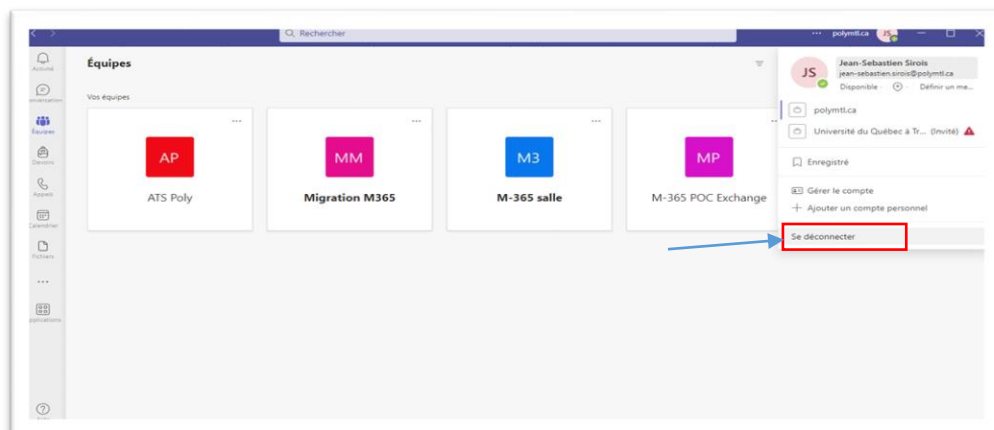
Rechercher

... polymtl.ca JS

Activité
Conversation
Équipes
Devoirs
Appels
Calendrier
Fichiers
...
Applications

Équipes

Vos équipes

AP
ATS Poly

MM
Migration M365

M3
M-365 salle

MP
M-365 POC Exchange

JS
Jean-Sebastien Sirois
jean-sebastien.sirois@polymtl.ca
Disponible
Définir un me...

polymtl.ca
Université du Québec à Tr... (Invité)

Enregistré

Gérer le compte
Ajouter un compte personnel

Se déconnecter